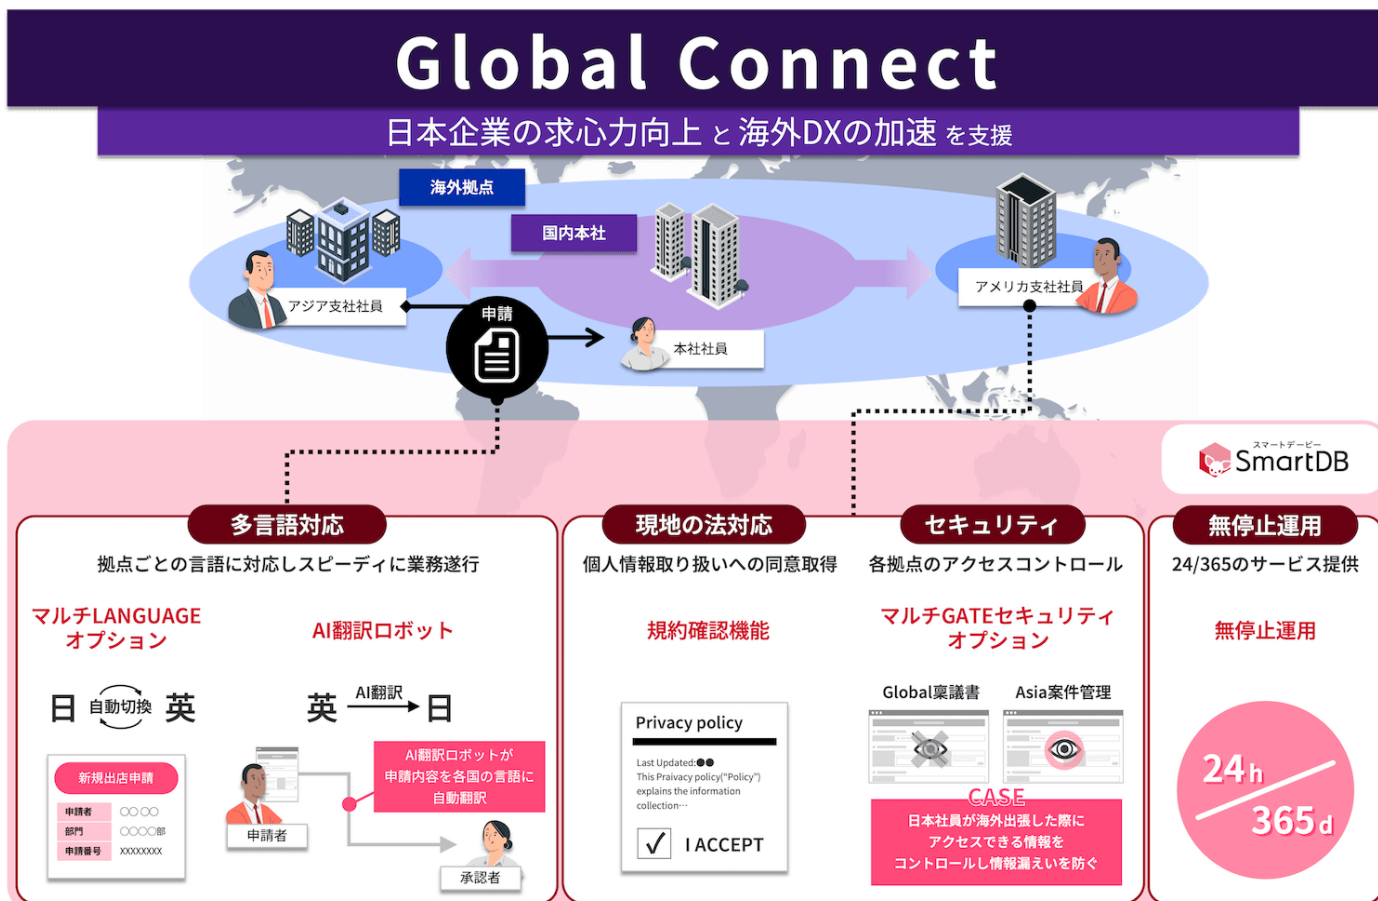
Global Connect

日本企業の求心力向上と海外DXの加速を支援

海外拠点

国内本社

アジア支社社員

申請

本社社員

アメリカ支社社員

スマートデービー SmartDB

多言語対応

拠点ごとの言語に対応しスピーディに業務遂行

マルチLANGUAGE オプション

日 自動切換 英

新規出店申請

| 申請者 | ○○ ○○ |
|---|---|
| 部門 | ○○○○部 |
| 申請番号 | XXXXXXXX |

AI翻訳ロボット

英 AI翻訳 日

AI翻訳ロボットが申請内容を各国の言語に自動翻訳

申請者

承認者

現地の法対応

個人情報取り扱いへの同意取得

規約確認機能

Privacy policy

Last Updated:●●
This Pravacy policy("Policy") explains the information collection…

I ACCEPT

セキュリティ

各拠点のアクセスコントロール

マルチGATEセキュリティ オプション

Global稟議書

Asia案件管理

CASE

日本社員が海外出張した際にアクセスできる情報をコントロールし情報漏えいを防ぐ

無停止運用

24/365のサービス提供

無停止運用

24h

365d